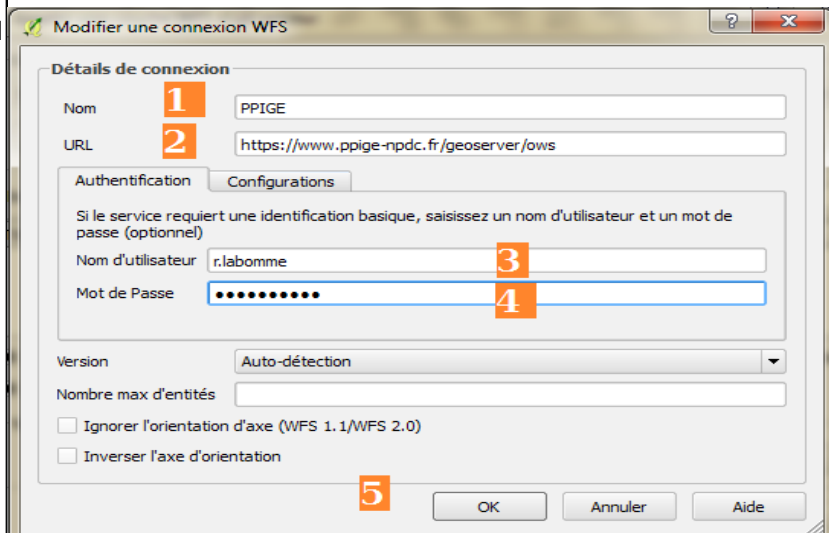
Modifier une connexion WFS

?

Détails de connexion

Nom 1 PPIGE

URL 2 https://www.ppige-npdc.fr/geoserver/ows

Authentification Configurations

Si le service requiert une identification basique, saisissez un nom d'utilisateur et un mot de passe (optionnel)

Nom d'utilisateur r.labomme 3

Mot de Passe ●●●●●●●●●● 4

Version Auto-détection

Nombre max d'entités

Ignorer l'orientation d'axe (WFS 1.1/WFS 2.0)

Inverser l'axe d'orientation

5

OK Annuler Aide